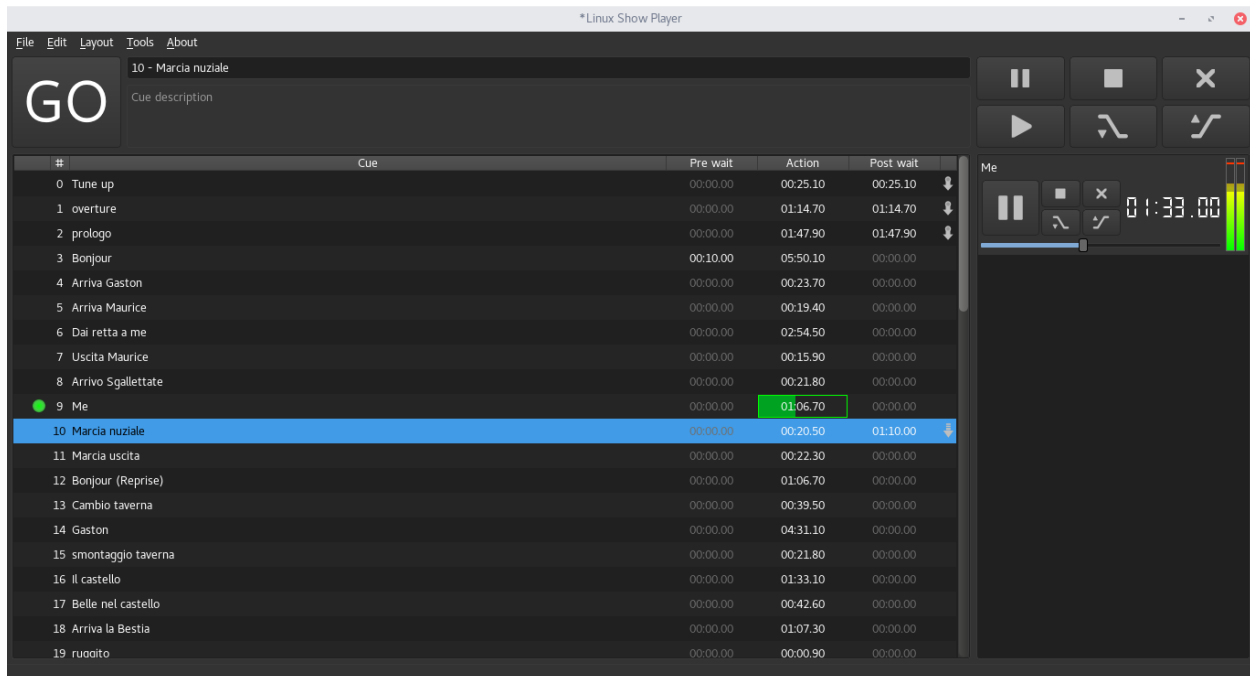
*Linux Show Player

File Edit Layout Tools About

GO

10 - Marcia nuziale

Cue description

| # | Cue | Pre wait | Action | Post wait |
|---|---|---|---|---|
| 0 | Tune up | 00:00.00 | 00:25.10 | 00:25.10 |
| 1 | overture | 00:00.00 | 01:14.70 | 01:14.70 |
| 2 | prologo | 00:00.00 | 01:47.90 | 01:47.90 |
| 3 | Bonjour | 00:10.00 | 05:50.10 | 00:00.00 |
| 4 | Arriva Gaston | 00:00.00 | 00:23.70 | 00:00.00 |
| 5 | Arriva Maurice | 00:00.00 | 00:19.40 | 00:00.00 |
| 6 | Dai retta a me | 00:00.00 | 02:54.50 | 00:00.00 |
| 7 | Uscita Maurice | 00:00.00 | 00:15.90 | 00:00.00 |
| 8 | Arrivo Sgallettate | 00:00.00 | 00:21.80 | 00:00.00 |
| 9 | Me | 00:00.00 | 01:06.70 | 00:00.00 |
| 10 | Marcia nuziale | 00:00.00 | 00:20.50 | 01:10.00 |
| 11 | Marcia uscita | 00:00.00 | 00:22.30 | 00:00.00 |
| 12 | Bonjour (Reprise) | 00:00.00 | 01:06.70 | 00:00.00 |
| 13 | Cambio taverna | 00:00.00 | 00:39.50 | 00:00.00 |
| 14 | Gaston | 00:00.00 | 04:31.10 | 00:00.00 |
| 15 | smontaggio taverna | 00:00.00 | 00:21.80 | 00:00.00 |
| 16 | Il castello | 00:00.00 | 01:33.10 | 00:00.00 |
| 17 | Belle nel castello | 00:00.00 | 00:42.60 | 00:00.00 |
| 18 | Arriva la Bestia | 00:00.00 | 01:07.30 | 00:00.00 |
| 19 | ruggito | 00:00.00 | 00:00.90 | 00:00.00 |

Me

01:33.00